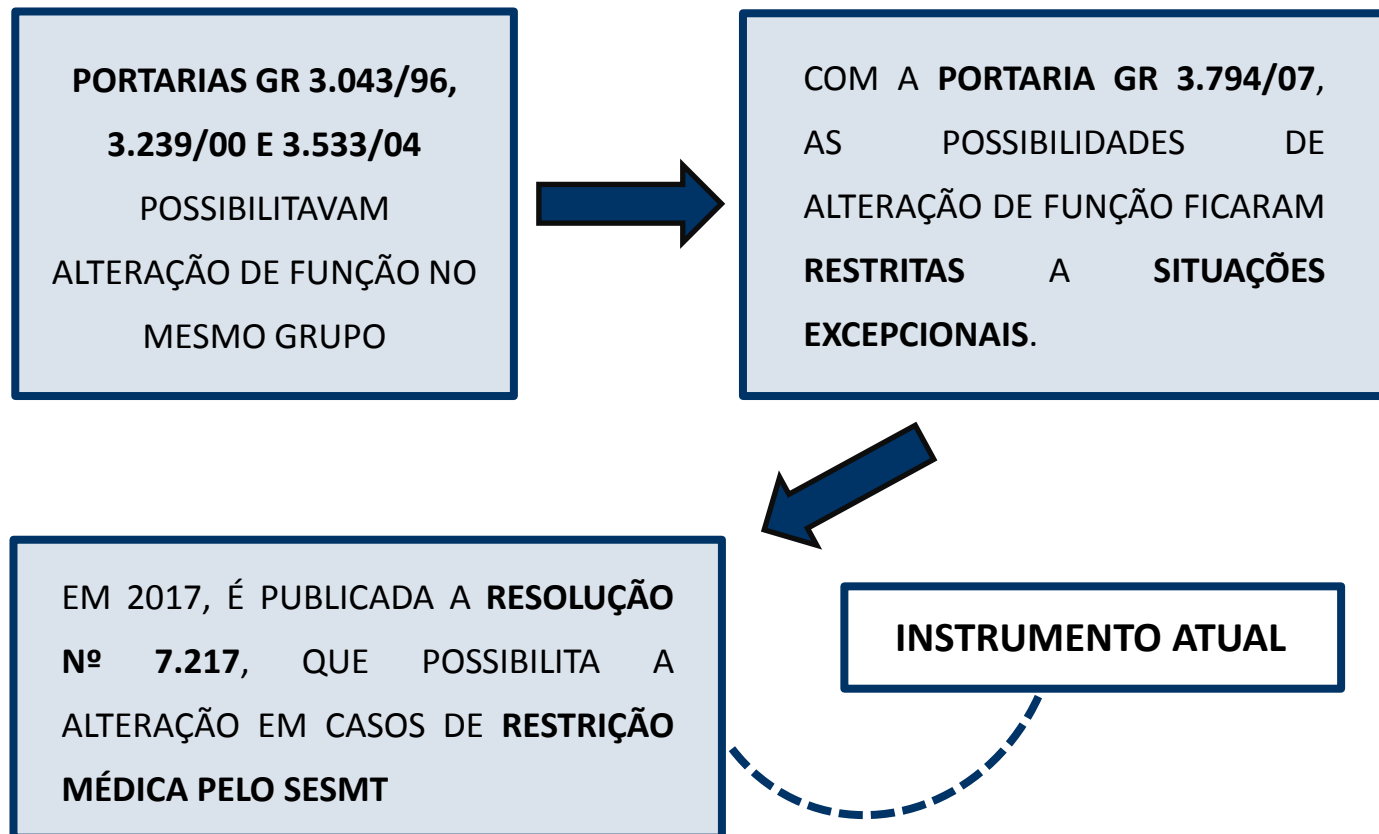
PORTARIAS GR 3.043/96, 3.239/00 E 3.533/04 POSSIBILITAVAM ALTERAÇÃO DE FUNÇÃO NO MESMO GRUPO

COM A PORTARIA GR 3.794/07, AS POSSIBILIDADES DE ALTERAÇÃO DE FUNÇÃO FICARAM RESTRITAS A SITUAÇÕES EXCEPCIONAIS.

EM 2017, É PUBLICADA A RESOLUÇÃO Nº 7.217, QUE POSSIBILITA A ALTERAÇÃO EM CASOS DE RESTRIÇÃO MÉDICA PELO SESMT

INSTRUMENTO ATUAL